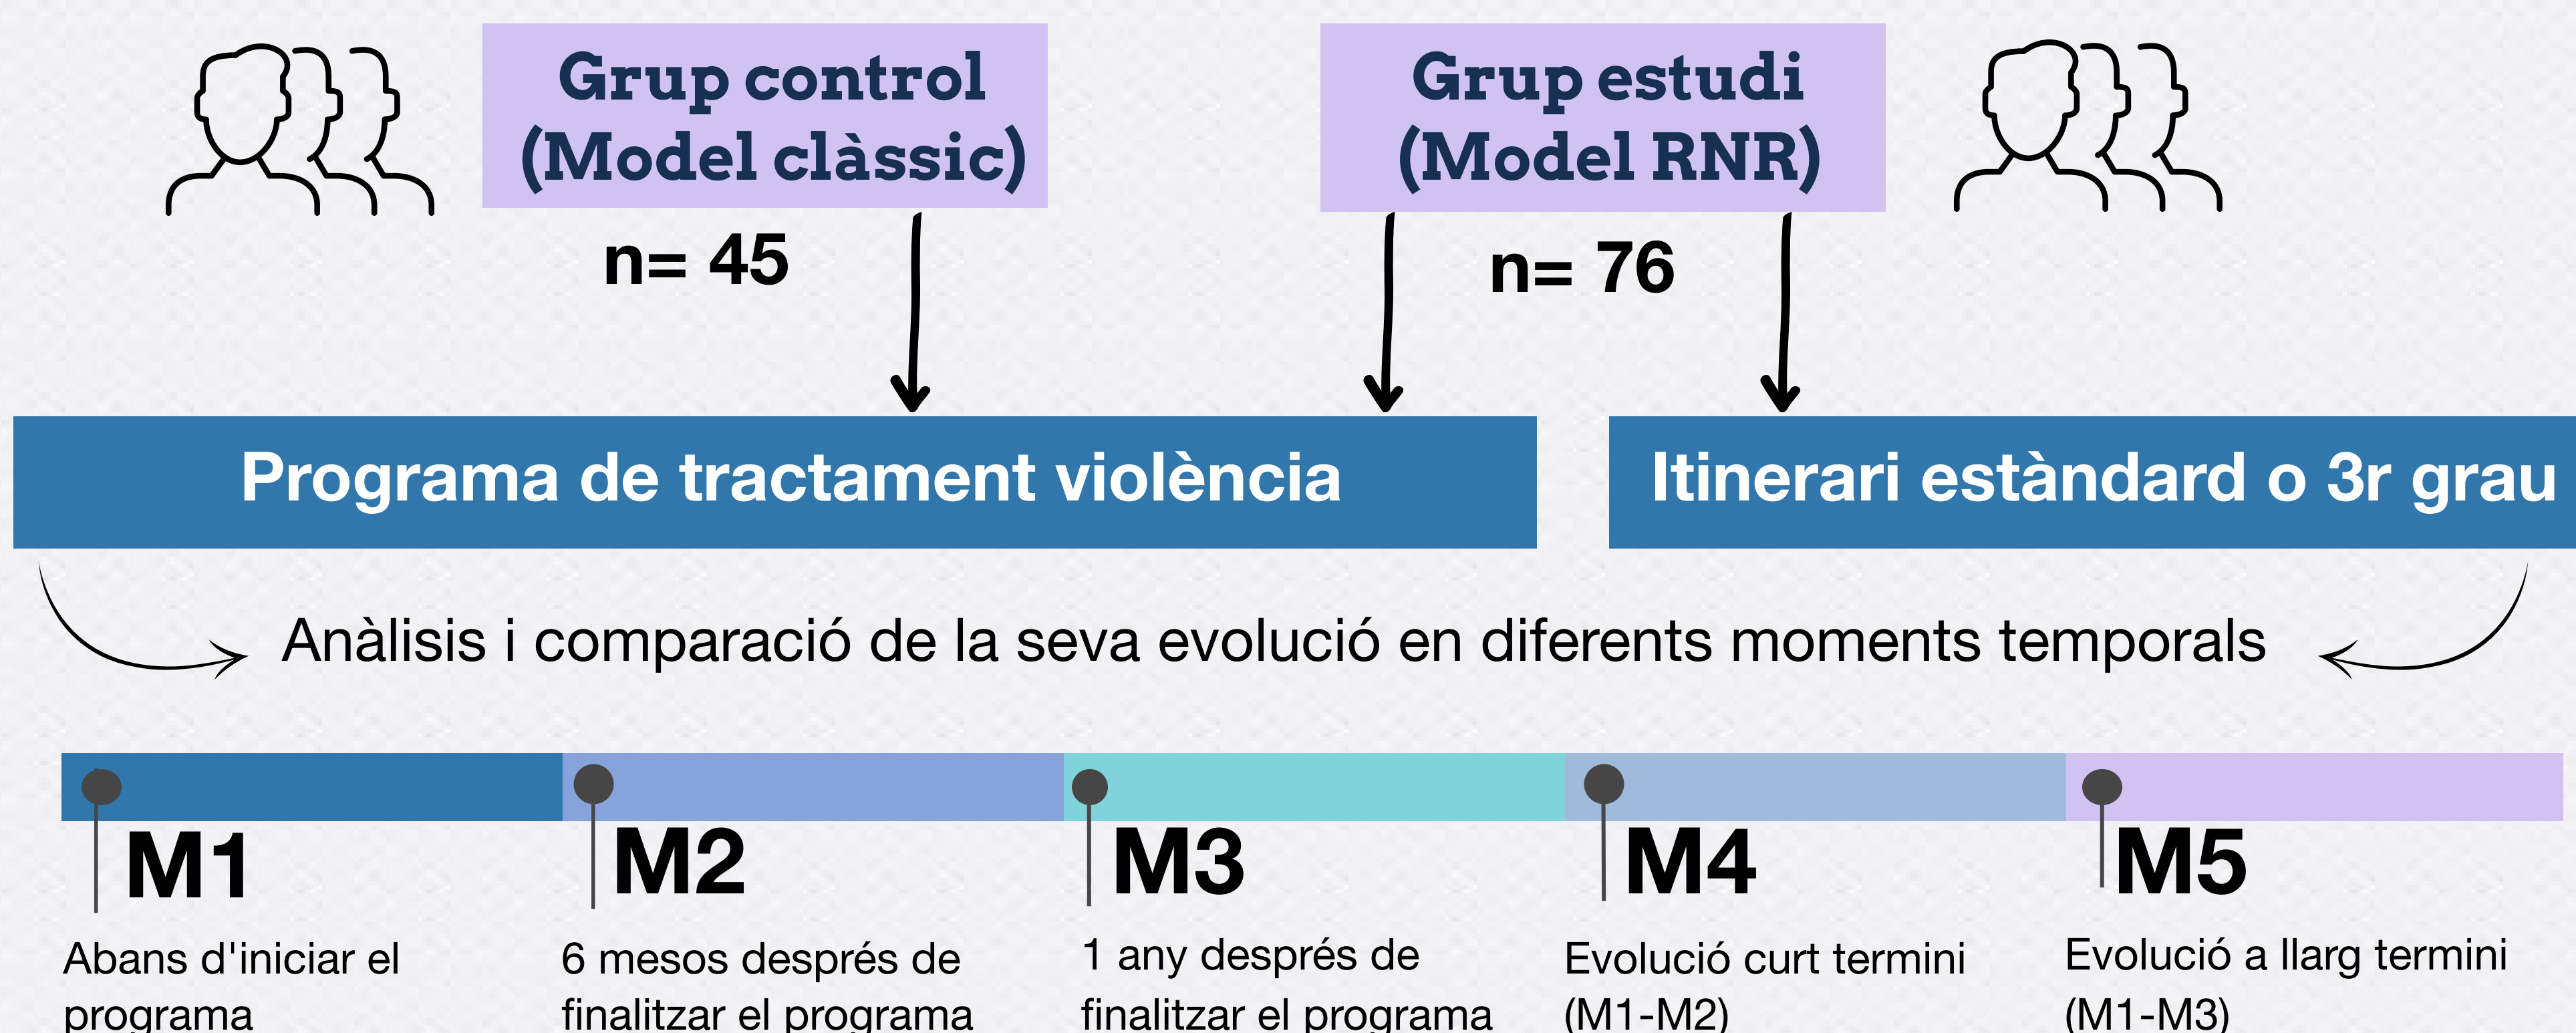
Grup control (Model clàssic)

n= 45

Grup estudi (Model RNR)

n= 76

Programa de tractament violència

Itinerari estàndard o 3r grau

Anàlisis i comparació de la seva evolució en diferents moments temporals

M1

Abans d'iniciar el programa

M2

6 mesos després de finalitzar el programa

M3

1 any després de finalitzar el programa

M4

Evolució curt termini (M1-M2)

M5

Evolució a llarg termini (M1-M3)